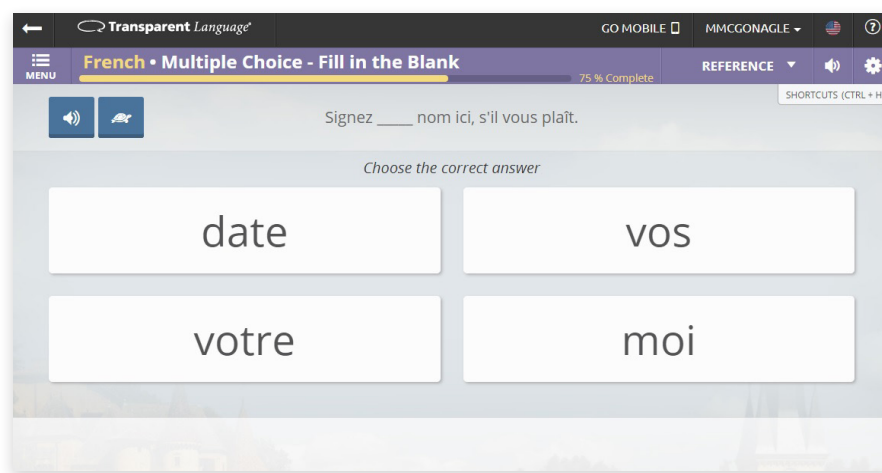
Transparent Language®

GO MOBILE

MMCGONAGLE

MENU

French • Multiple Choice - Fill in the Blank

75 % Complete

REFERENCE

SHORTCUTS (CTRL + H

Signez _____ nom ici, s'il vous plaît.

Choose the correct answer

date

vos

votre

moi